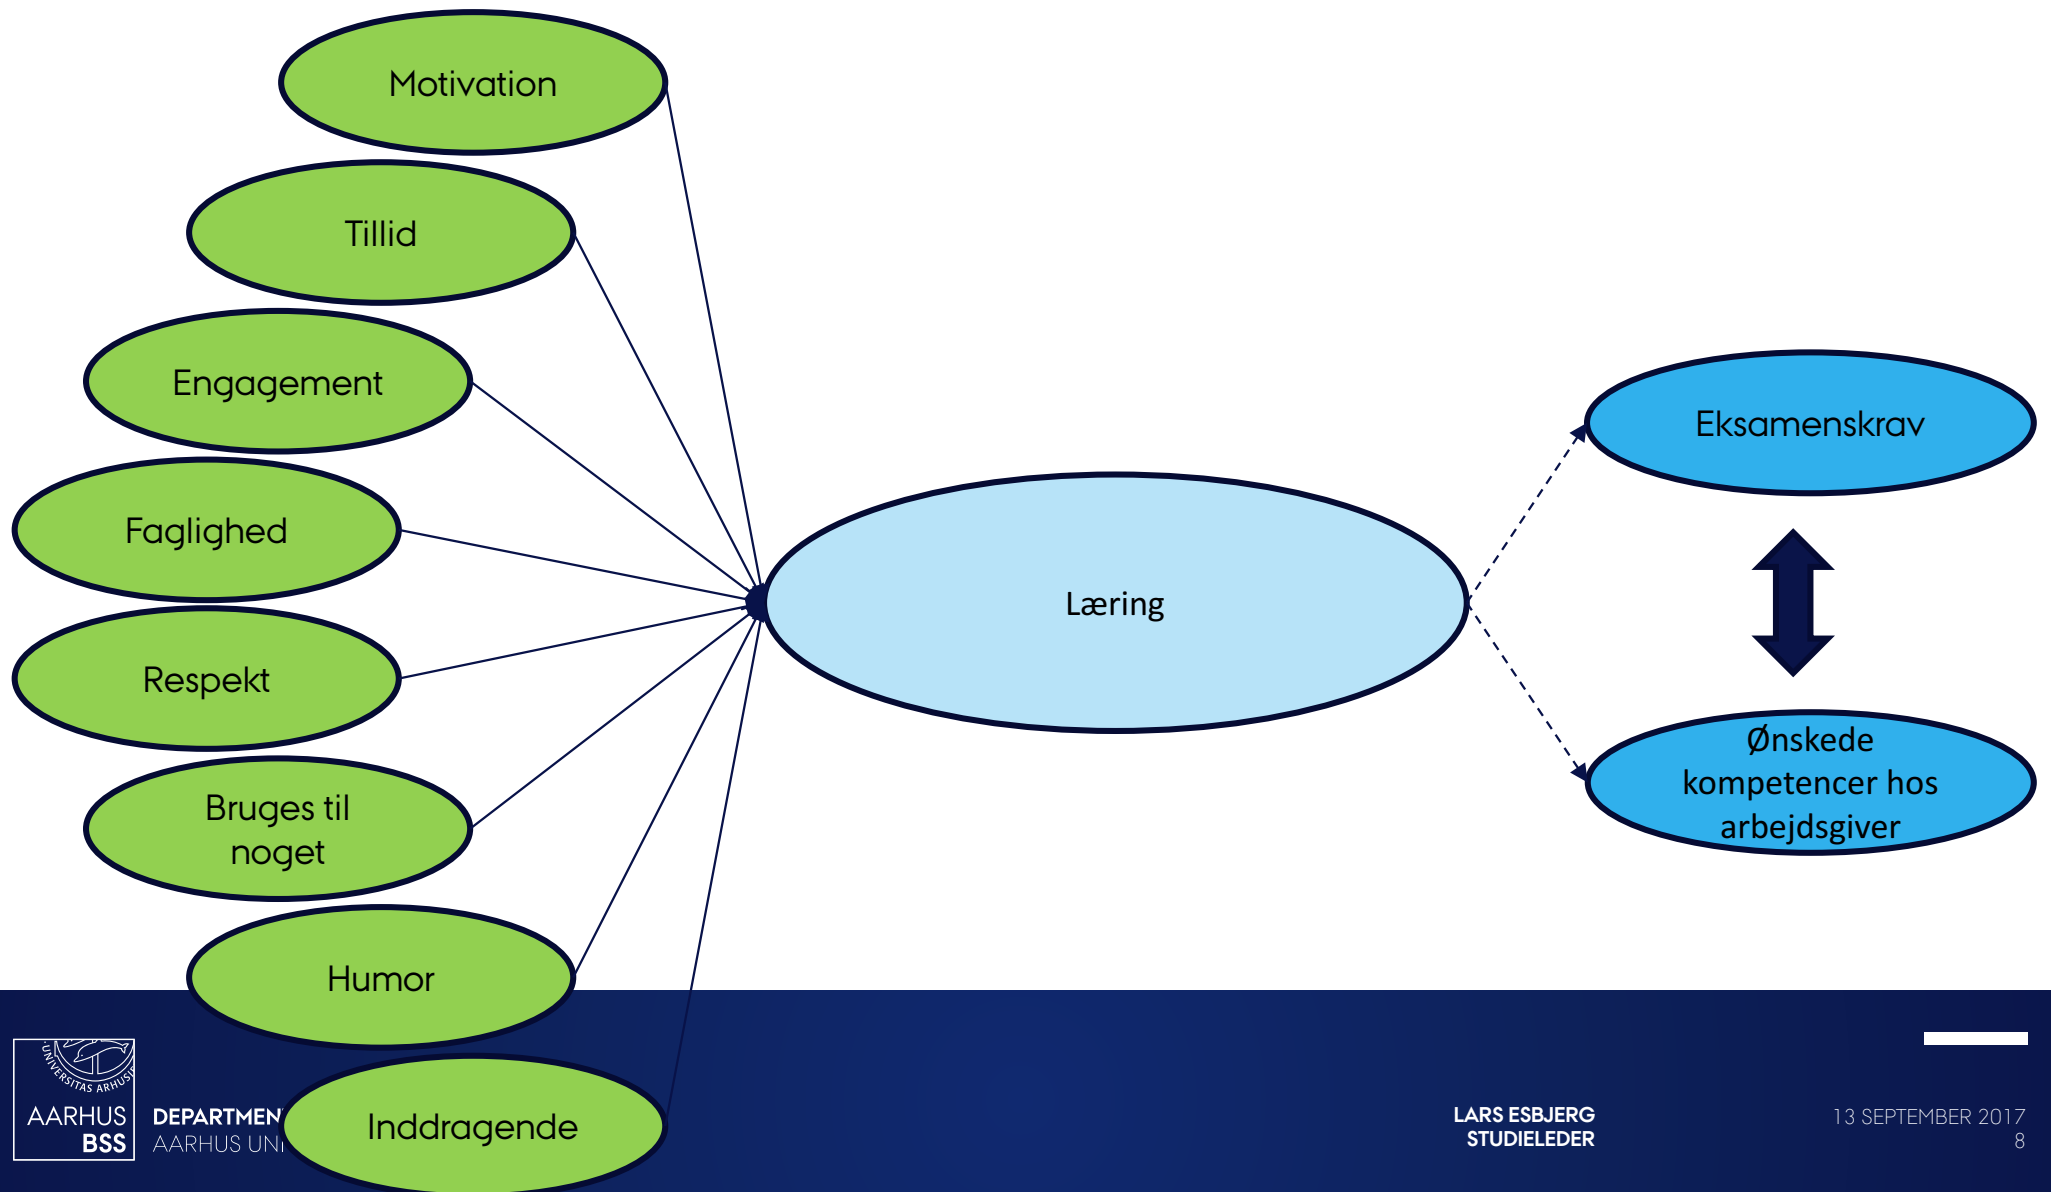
Motivation

Tillid

Engagement

Faglighed

Respekt

Bruges til noget

Humor

Inddragende

Læring

Eksamenskrav

Ønskede kompetencer hos arbejdsgiver

UNIVERSITAS ARHUSIENSIS

AARHUS BSS

DEPARTMEN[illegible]
AARHUS UNI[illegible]

LARS ESBJERG
STUDIELEDER

13 SEPTEMBER 2017
8